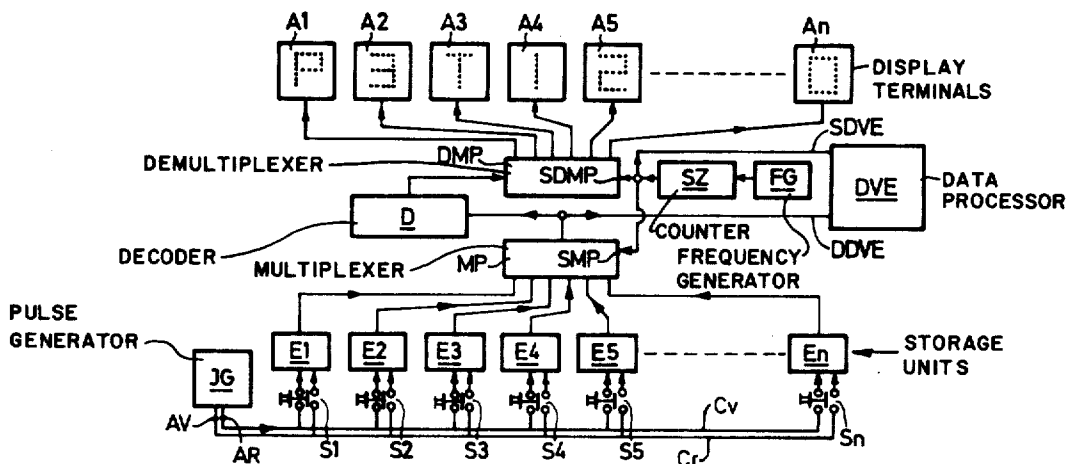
A1 A2 A3 A4 A5 An

P 3 T 1 2 0

DISPLAY TERMINALS

SDVE

DEMULTIPLEXER

DMP

SDMP

SZ

FG

DVE

DATA PROCESSOR

D

COUNTER

DDVE

DECODER

FREQUENCY GENERATOR

MULTIPLEXER

MP

SMP

PULSE GENERATOR

E1 E2 E3 E4 E5 En

STORAGE UNITS

JG

AV

AR

Cv

S1 S2 S3 S4 S5 Sn

Cr